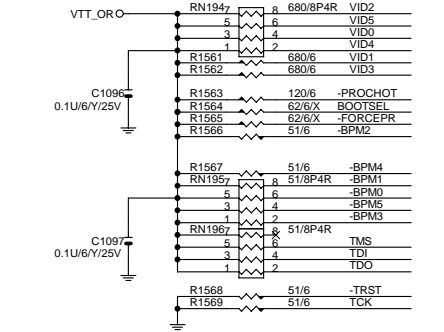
VTT_OR
RN194
7 8 680/8P4R VID2
5 6 VID5
3 4 VID0
1 2 VID4
R1561 680/6 VID1
R1562 680/6 VID3
C1096
0.1U/6/Y/25V
R1563 120/6 -PROCHOT
R1564 62/6/X BOOTSEL
R1565 62/6/X -FORCEPR
R1566 51/6 -BPM2
R1567 51/6 -BPM4
RN195
7 8 51/8P4R -BPM1
5 6 -BPM0
3 4 -BPM5
1 2 -BPM3
C1097
0.1U/6/Y/25V
RN196
7 8 51/8P4R
5 6 TMS
3 4 TDI
1 2 TDO
R1568 51/6 -TRST
R1569 51/6 TCK